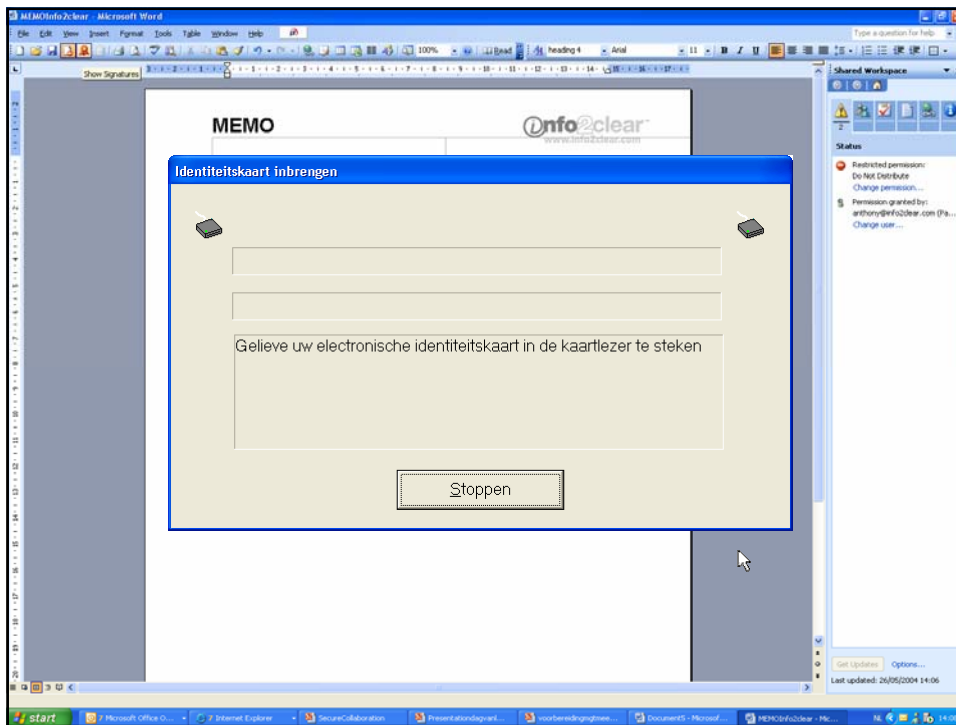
MEMOInfo2clear - Microsoft Word

File Edit View Insert Format Tools Table Window Help

Type a question for help

100% Read heading 4 Arial 11 B I U

Show Signatures

Shared Workspace

Status

Restricted permission: Do Not Distribute
Change permission...

Permission granted by: anthony@info2clear.com (Pa...
Change user...

MEMO

info2clear
www.info2clear.com

Identiteitskaart inbrengen

Gelieve uw electronische identiteitskaart in de kaartlezer te steken

Stoppen

Get Updates Options...

Last updated: 26/05/2004 14:06

start 7 Microsoft Office O... 2 Internet Explorer SecureCollaboration Presentationdagvanl... voorbereidingmgtmee... Document5 - Microsof... MEMOInfo2clear - Mic... NL 14:06